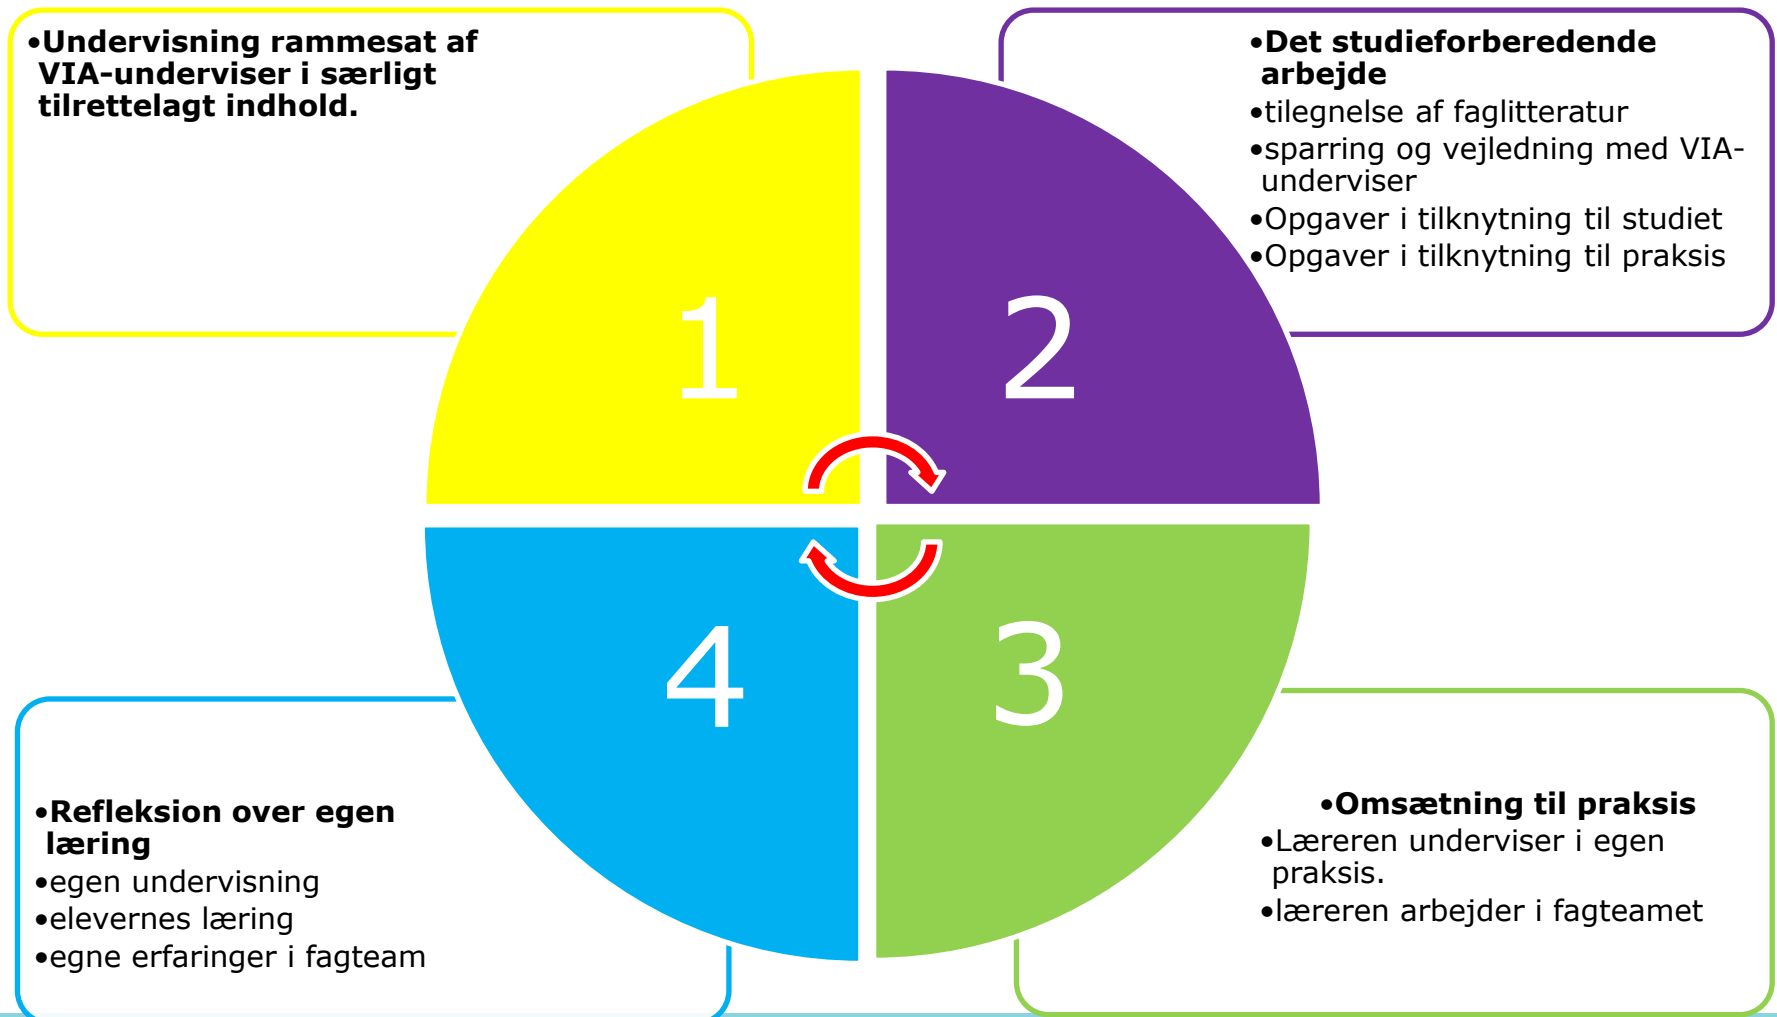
•Undervisning rammesat af VIA-underviser i særligt tilrettelagt indhold.

•Det studieforberedende arbejde
•tilegnelse af faglitteratur
•sparring og vejledning med VIA-underviser
•Opgaver i tilknytning til studiet
•Opgaver i tilknytning til praksis

1

2

4

3

•Refleksion over egen læring
•egen undervisning
•elevernes læring
•egne erfaringer i fagteam

•Omsætning til praksis
•Læreren underviser i egen praksis.
•læreren arbejder i fagteamet